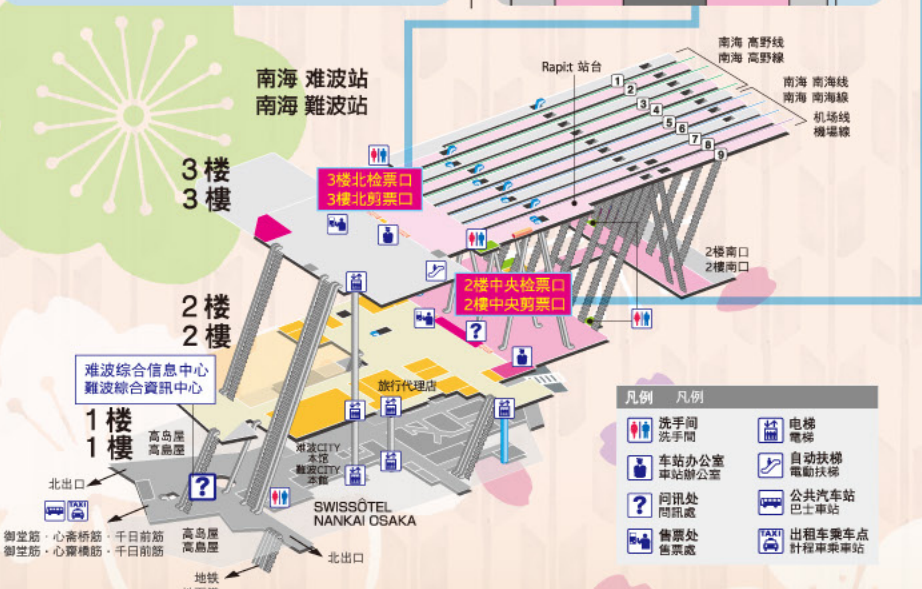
南海 难波站
南海 難波站

3楼
3樓

2楼
2樓

1楼
1樓

Rapi:t 站台

南海 高野线
南海 高野線

南海 南海线
南海 南海線

机场线
機場線

1
2
3
4
5
6
7
8
9

3楼北检票口
3樓北剪票口

2楼中央检票口
2樓中央剪票口

2楼南口
2樓南口

难波综合信息中心
難波綜合資訊中心

旅行代理店

高岛屋
高島屋

北出口

TAXI

御堂筋・心斋桥筋・千日前筋
御堂筋・心齋橋筋・千日前筋

难波CITY
本馆
難波CITY
本館

SWISSÔTEL
NANKAI OSAKA

高岛屋
高島屋

北出口

地铁

凡例　凡例

| | |
|---|---|
| 洗手间 洗手間 | 电梯 電梯 |
| 车站办公室 車站辦公室 | 自动扶梯 電動扶梯 |
| 问讯处 問訊處 | 公共汽车站 巴士車站 |
| 售票处 售票處 | 出租车乘车点 計程車乘車站 |